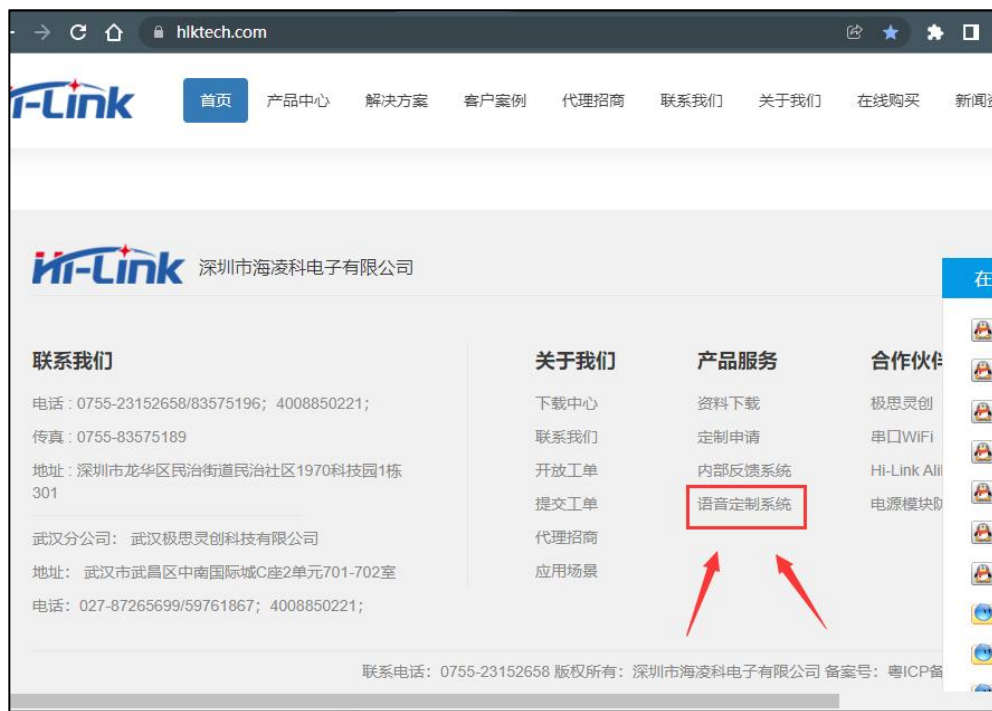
hlktech.com

i-Link

首页 产品中心 解决方案 客户案例 代理招商 联系我们 关于我们 在线购买 新闻

Hi-Link 深圳市海凌科电子有限公司

在

联系我们

电话：0755-23152658/83575196；4008850221；

传真：0755-83575189

地址：深圳市龙华区民治街道民治社区1970科技园1栋301

武汉分公司： 武汉极思灵创科技有限公司

地址： 武汉市武昌区中南国际城C座2单元701-702室

电话：027-87265699/59761867；4008850221；

关于我们

下载中心

联系我们

开放工单

提交工单

代理招商

应用场景

产品服务

资料下载

定制申请

内部反馈系统

语音定制系统

合作伙伴

极思灵创

串口WiFi

Hi-Link Ali

电源模块

联系电话：0755-23152658 版权所有：深圳市海凌科电子有限公司 备案号：粤ICP备